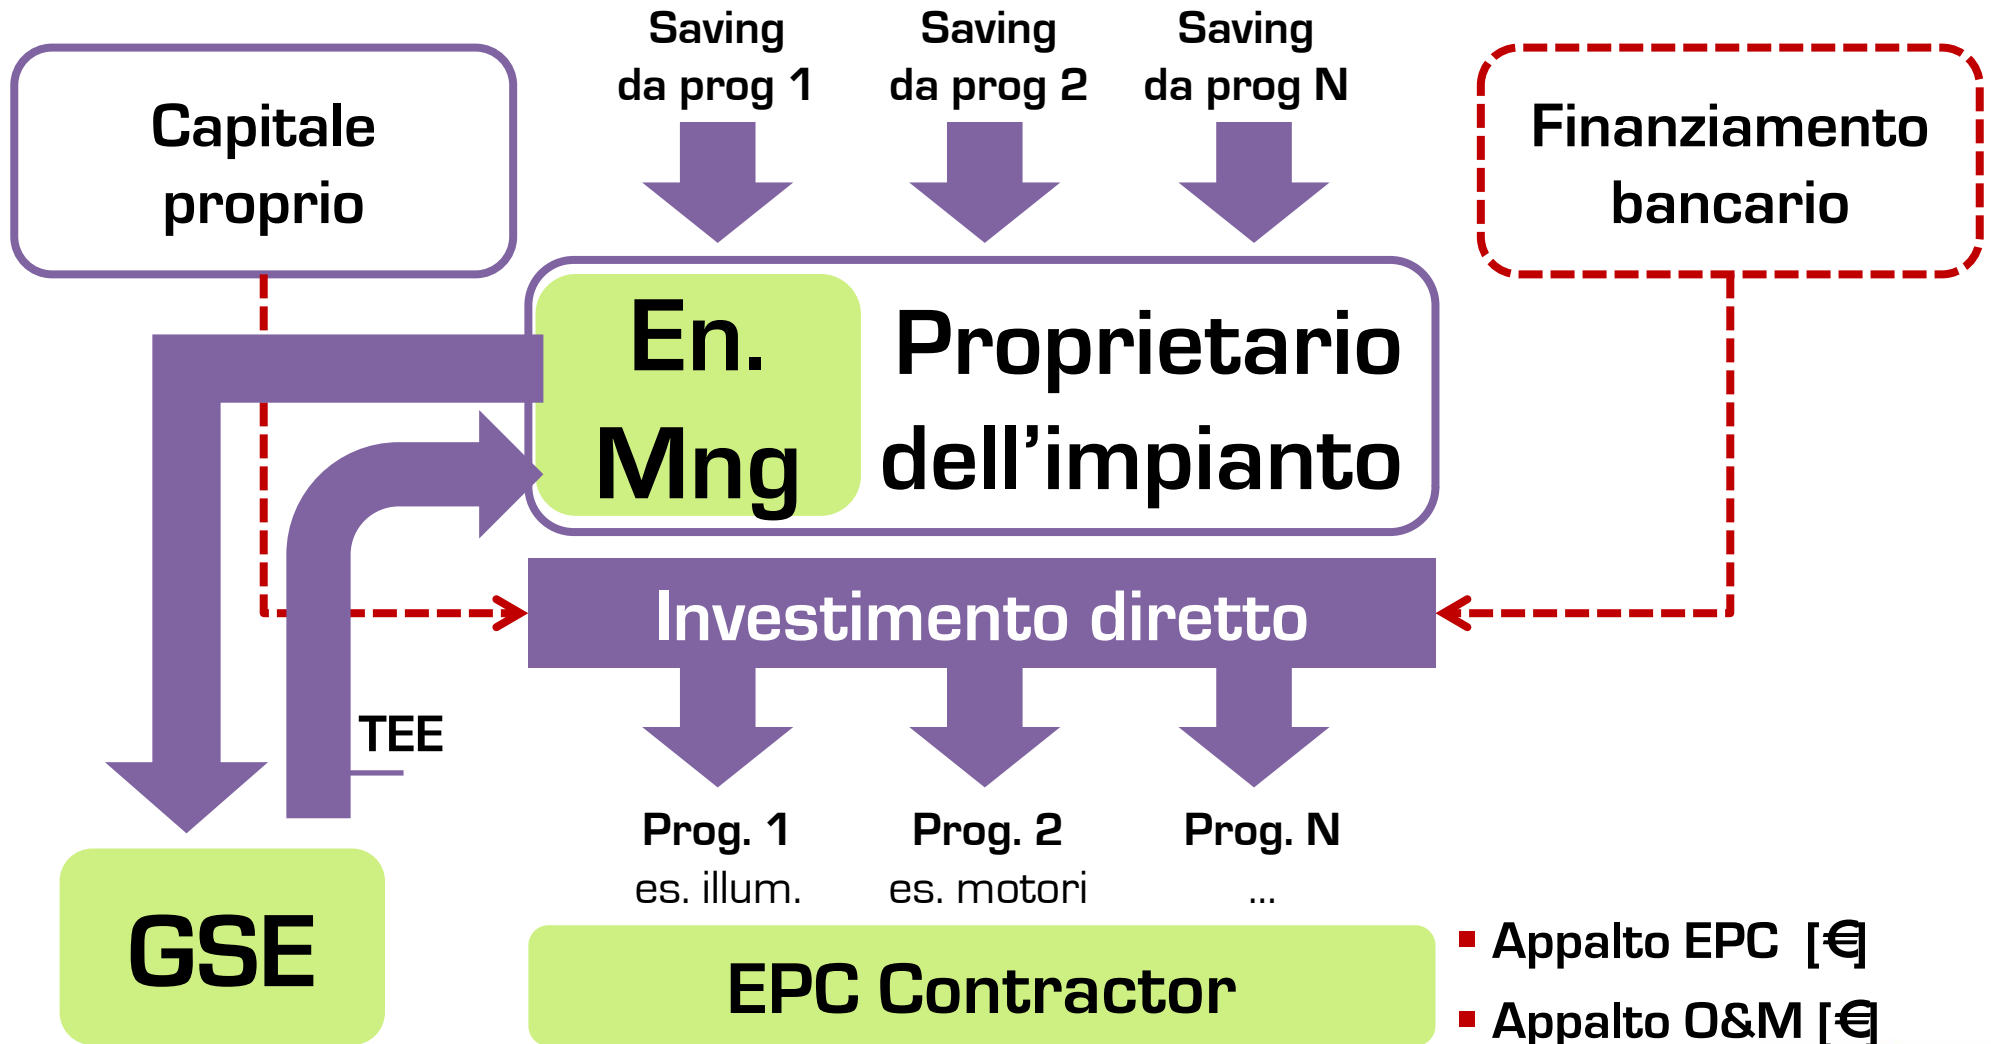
Capitale proprio

Saving da prog 1

Saving da prog 2

Saving da prog N

Finanziamento bancario

En. Mng

Proprietario dell’impianto

Investimento diretto

TEE

Prog. 1
es. illum.

Prog. 2
es. motori

Prog. N
...

GSE

EPC Contractor

- Appalto EPC [€]
- Appalto O&M [€]